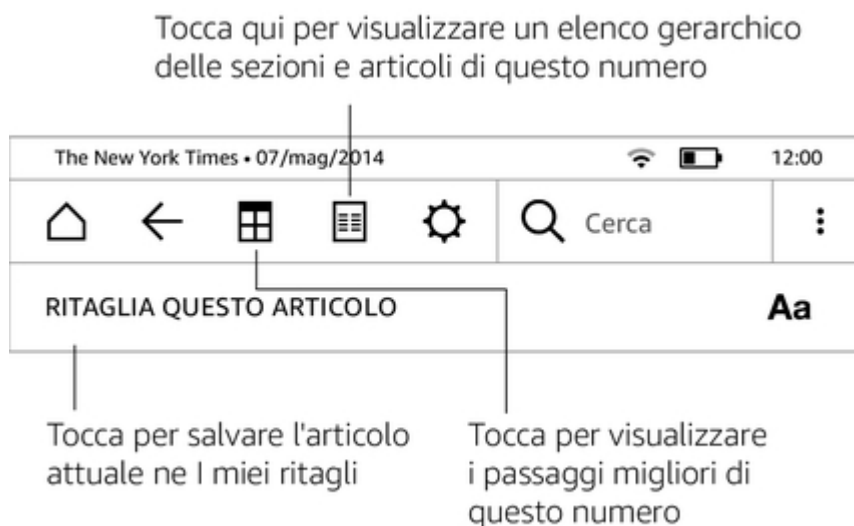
Tocca qui per visualizzare un elenco gerarchico delle sezioni e articoli di questo numero

The New York Times • 07/mag/2014

12:00

Cerca

RITAGLIA QUESTO ARTICOLO

Aa

Tocca per salvare l'articolo attuale ne I miei ritagli

Tocca per visualizzare i passaggi migliori di questo numero